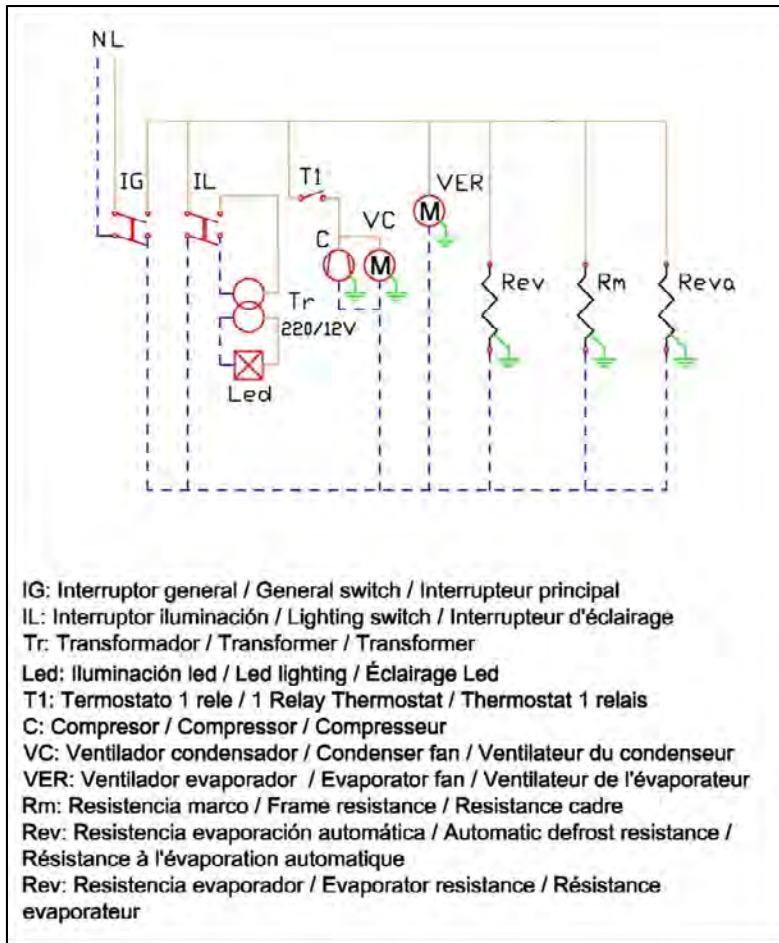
N L

IG

IL

T1

VER

VC

C

M

M

Tr

220/12V

Led

Rev

Rm

Reva

IG: Interruptor general / General switch / Interrupteur principal
IL: Interruptor iluminación / Lighting switch / Interrupteur d'éclairage
Tr: Transformador / Transformer / Transformer
Led: Iluminación led / Led lighting / Éclairage Led
T1: Termostato 1 rele / 1 Relay Thermostat / Thermostat 1 relais
C: Compresor / Compressor / Compresseur
VC: Ventilador condensador / Condenser fan / Ventilateur du condenseur
VER: Ventilador evaporador / Evaporator fan / Ventilateur de l'évaporateur
Rm: Resistencia marco / Frame resistance / Resistance cadre
Rev: Resistencia evaporación automática / Automatic defrost resistance / Résistance à l'évaporation automatique
Rev: Resistencia evaporador / Evaporator resistance / Résistance evaporateur